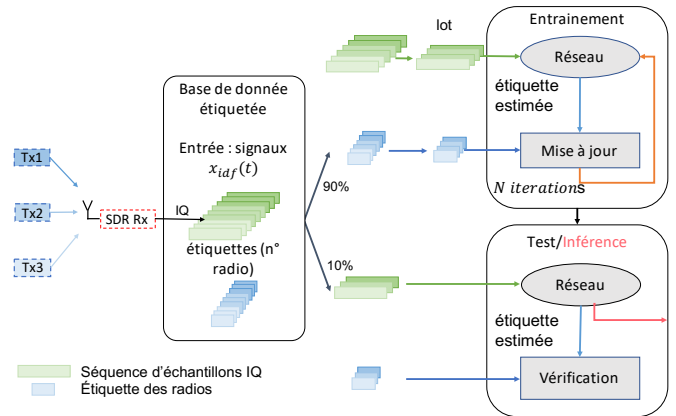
Tx1

Tx2

Tx3

SDR Rx

IQ

Base de donnée étiquetée

Entrée : signaux $x_{idf}(t)$

étiquettes (n° radio)

90%

10%

lot

Entrainement

Réseau

étiquette estimée

Mise à jour

$N$ $iterations$

Test/Inférence

Réseau

étiquette estimée

Vérification

Séquence d'échantillons IQ

Étiquette des radios